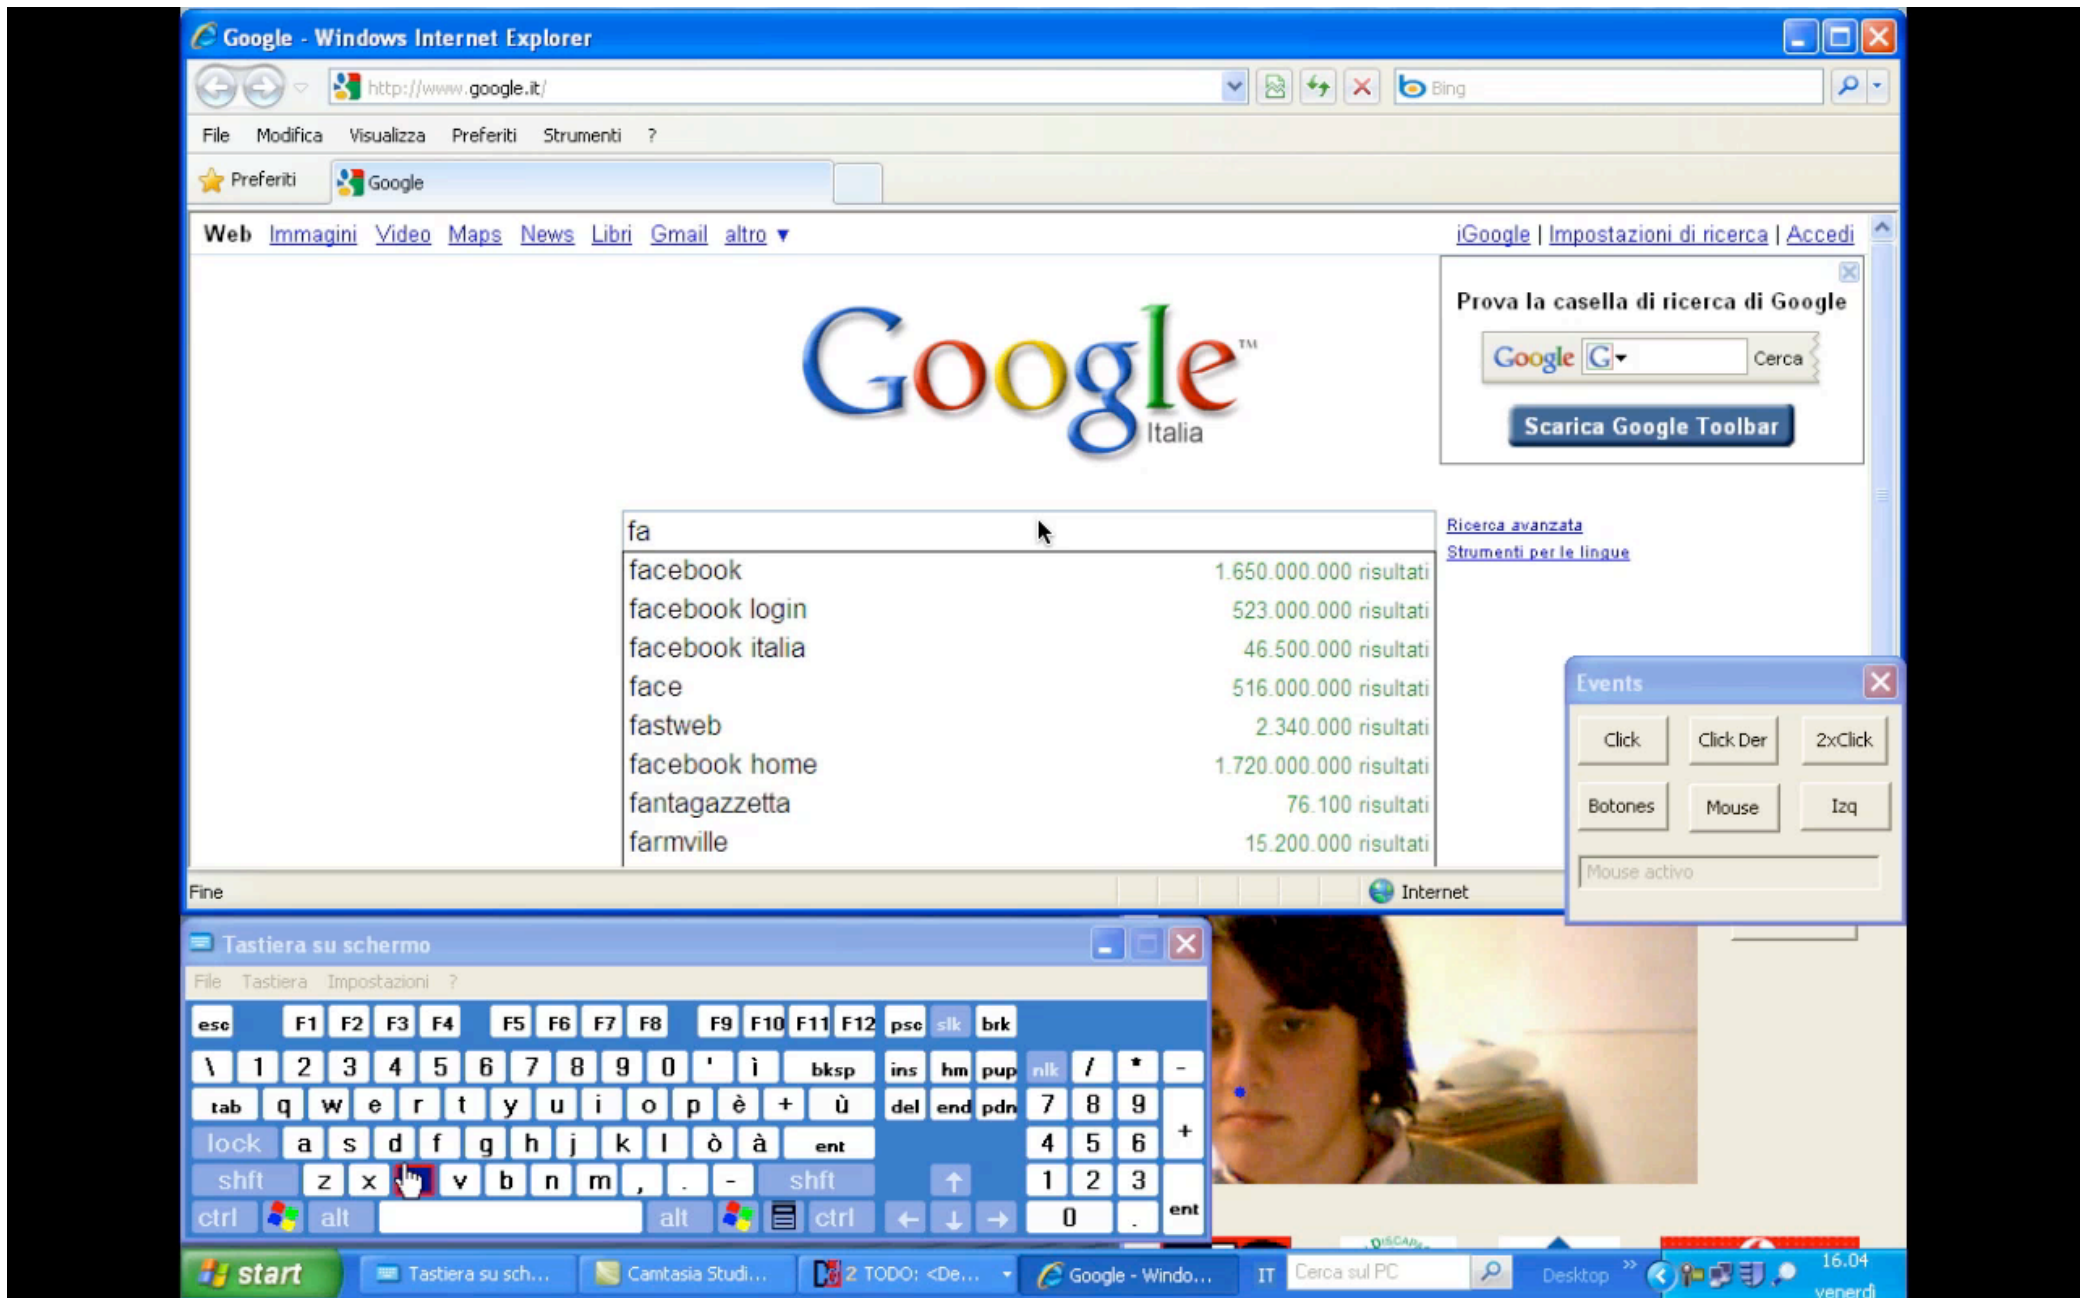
Google - Windows Internet Explorer

http://www.google.it/

Bing

File Modifica Visualizza Preferiti Strumenti ?

Preferiti Google

Web Immagini Video Maps News Libri Gmail altro ▾

iGoogle | Impostazioni di ricerca | Accedi

Prova la casella di ricerca di Google

Google Cerca

Scarica Google Toolbar

Google™ Italia

fa

| facebook | 1.650.000.000 risultati |
|---|---|
| facebook login | 523.000.000 risultati |
| facebook italia | 46.500.000 risultati |
| face | 516.000.000 risultati |
| fastweb | 2.340.000 risultati |
| facebook home | 1.720.000.000 risultati |
| fantagazzetta | 76.100 risultati |
| farmville | 15.200.000 risultati |

Ricerca avanzata
Strumenti per le lingue

Events

Click Click Der 2xClick
Botones Mouse Izq
Mouse activo

Fine Internet

Tastiera su schermo

File Tastiera Impostazioni ?

esc F1 F2 F3 F4 F5 F6 F7 F8 F9 F10 F11 F12 psc slk brk
\ 1 2 3 4 5 6 7 8 9 0 ' ì bksp ins hm pup nlk / * -
tab q w e r t y u i o p è + ù del end pdn 7 8 9 +
lock a s d f g h j k l ò à ent 4 5 6
shft z x c v b n m , . - shft 1 2 3
ctrl alt alt ctrl 0 . ent

start Tastiera su sch... Camtasia Studi... 2 TODO: <De... Google - Windo... IT Cerca sul PC Desktop 16.04 venerdì